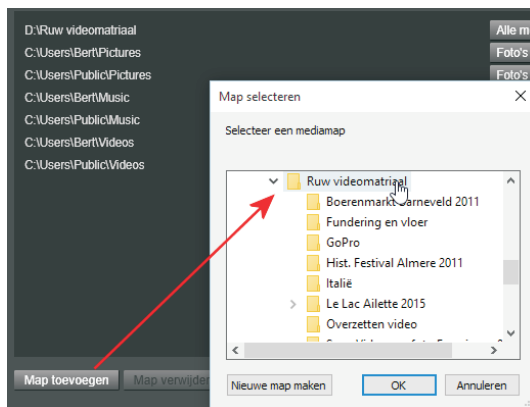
D:\Ruw videomatriaal
C:\Users\Bert\Pictures
C:\Users\Public\Pictures
C:\Users\Bert\Music
C:\Users\Public\Music
C:\Users\Bert\Videos
C:\Users\Public\Videos

Alle m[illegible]
Foto's
Foto's

Map selecteren
×
Selecteer een mediamap

Ruw videomatriaal
Boerenmarkt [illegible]arneveld 2011
Fundering en vloer
GoPro
Hist. Festival Almere 2011
Italië
Le Lac Ailette 2015
Overzetten video
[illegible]

Nieuwe map maken
OK
Annuleren

Map toevoegen
Map verwijder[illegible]